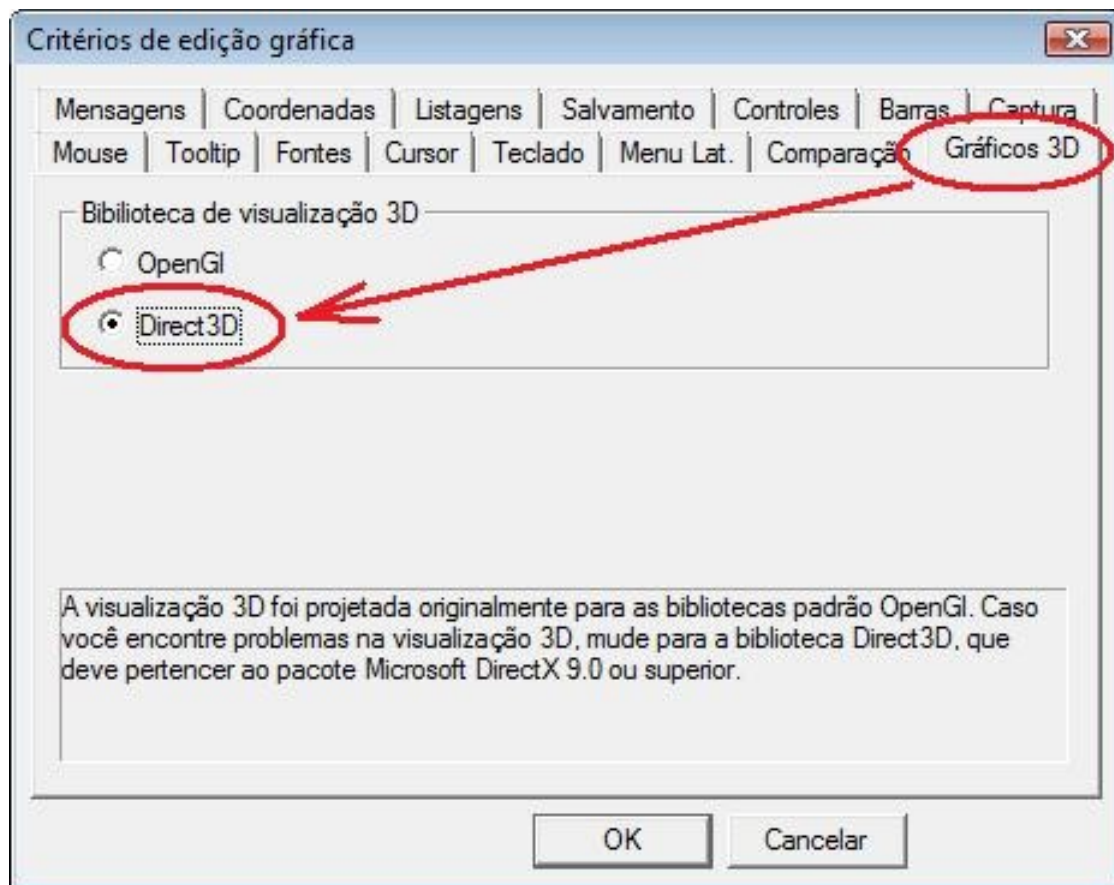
Critérios de edição gráfica

Mensagens | Coordenadas | Listagens | Salvamento | Controles | Barras | Captura
Mouse | Tooltip | Fontes | Cursor | Teclado | Menu Lat. | Comparação | Gráficos 3D

Bibilioteca de visualização 3D

OpenGl

Direct3D

A visualização 3D foi projetada originalmente para as bibliotecas padrão OpenGl. Caso você encontre problemas na visualização 3D, mude para a biblioteca Direct3D, que deve pertencer ao pacote Microsoft DirectX 9.0 ou superior.

OK

Cancelar